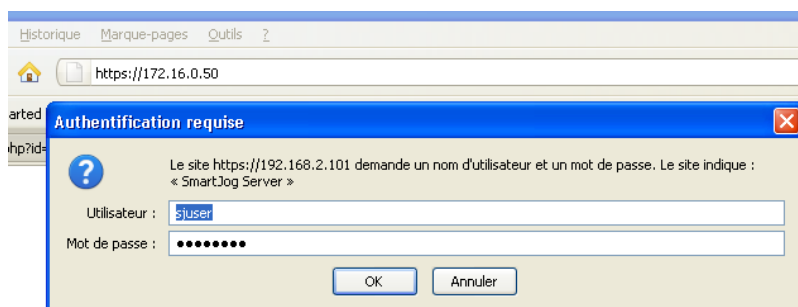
Historique Marque-pages Outils ?

https://172.16.0.50

arted

hp?id=

Authentification requise

Le site https://192.168.2.101 demande un nom d'utilisateur et un mot de passe. Le site indique : « SmartJog Server »

Utilisateur : sjuser

Mot de passe : ••••••••

OK Annuler